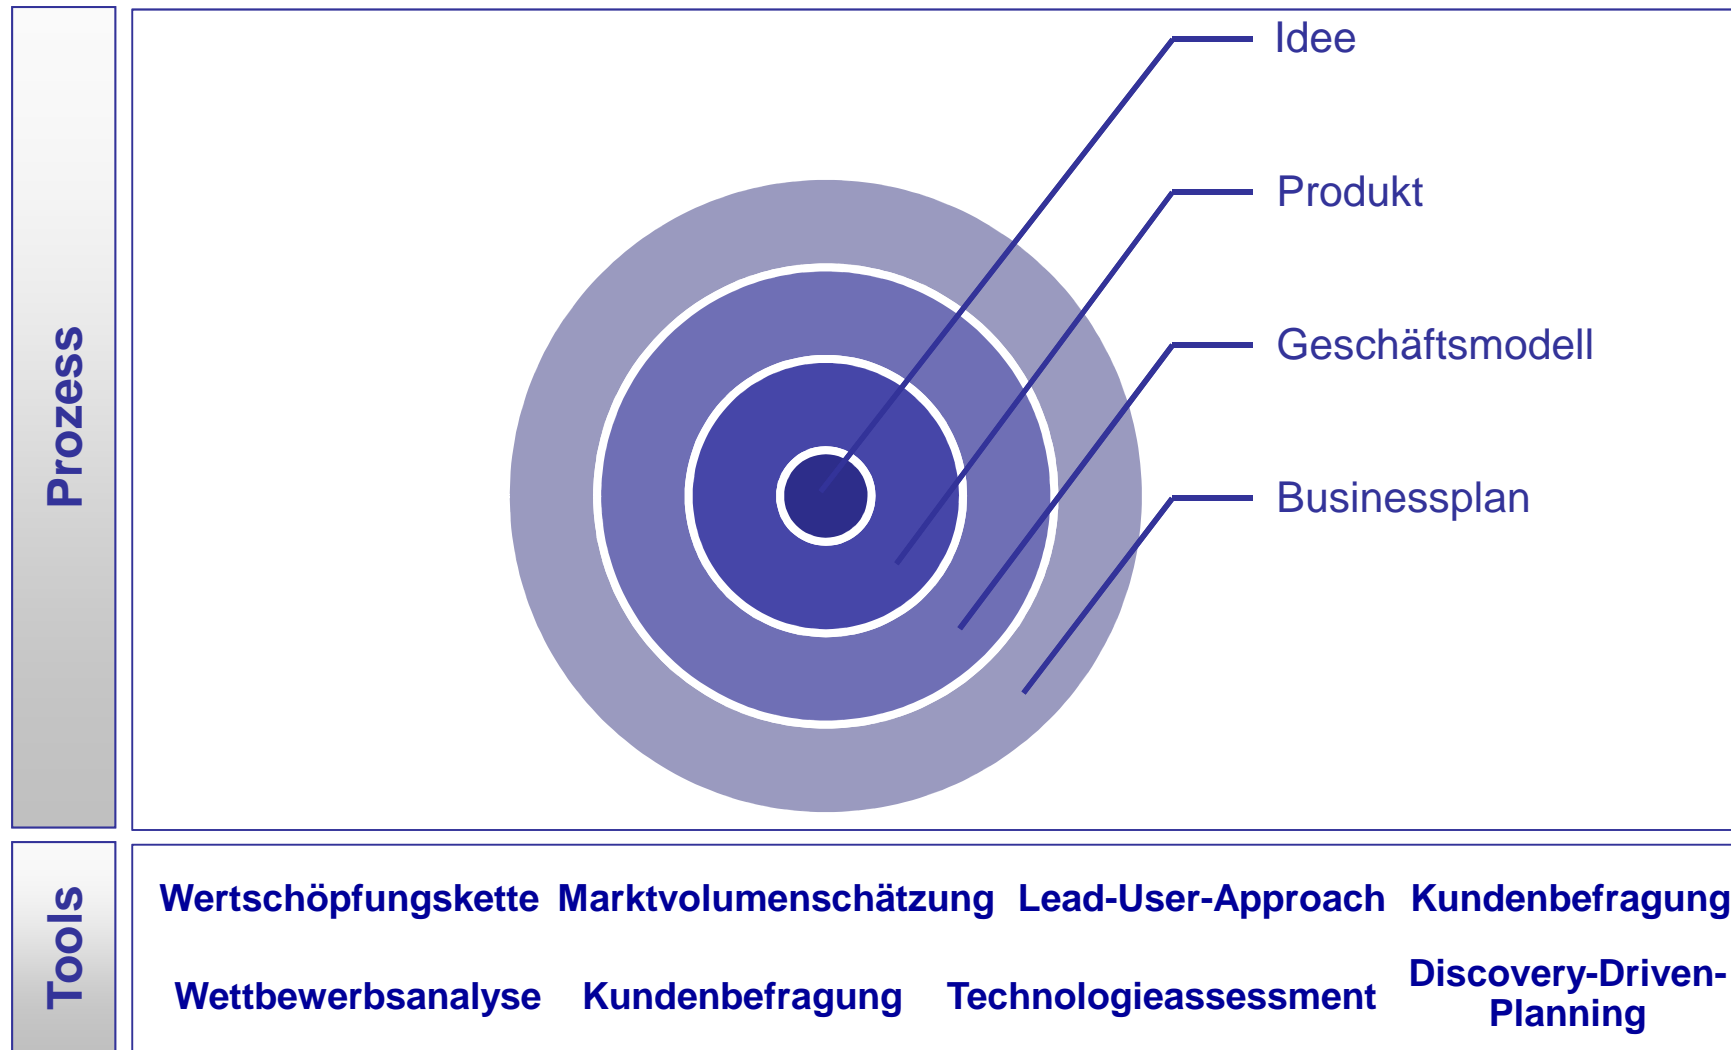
Prozess

Idee

Produkt

Geschäftsmodell

Businessplan

Tools

Wertschöpfungskette Marktvolumenschätzung Lead-User-Approach Kundenbefragung

Wettbewerbsanalyse Kundenbefragung Technologieassessment Discovery-Driven-Planning